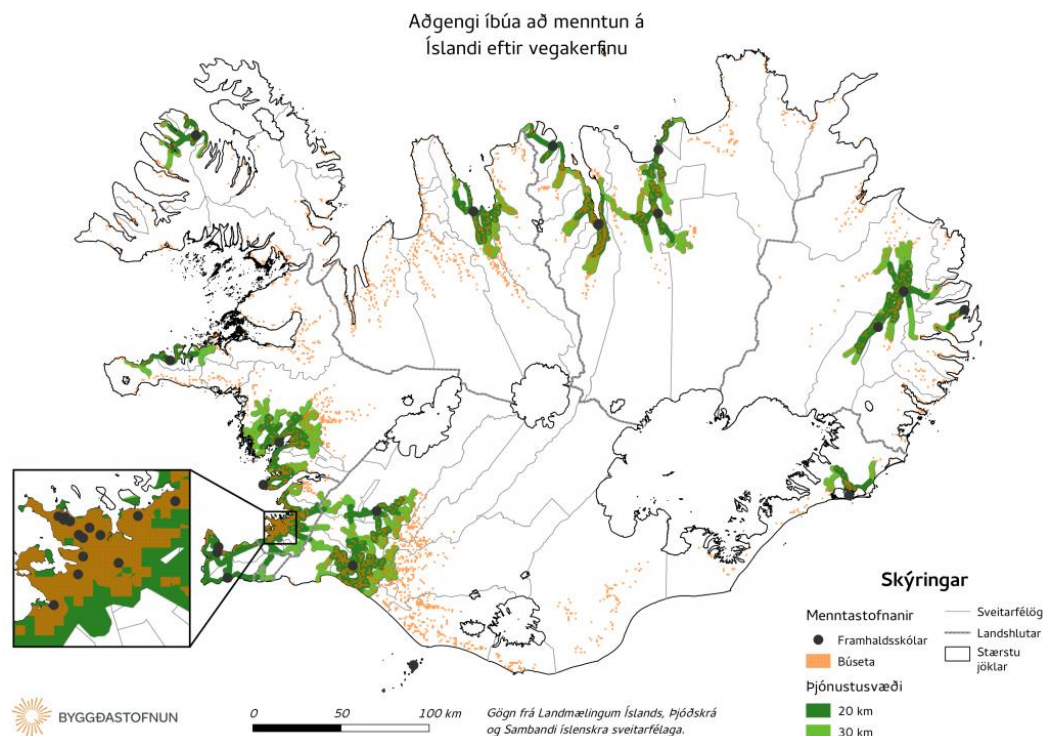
Aðgengi íbúa að menntun á Íslandi eftir vegakerfinu

Skýringar

Menntastofnanir

Framhaldsskólar

Búseta

Sveitarfélög

Landshlutar

Stærstu jöklar

Þjónustusvæði

20 km

30 km

BYGGÐASTOFNUN

0 50 100 km

Gögn frá Landmælingum Íslands, Þjóðskrá og Sambandi íslenskra sveitarfélaga.